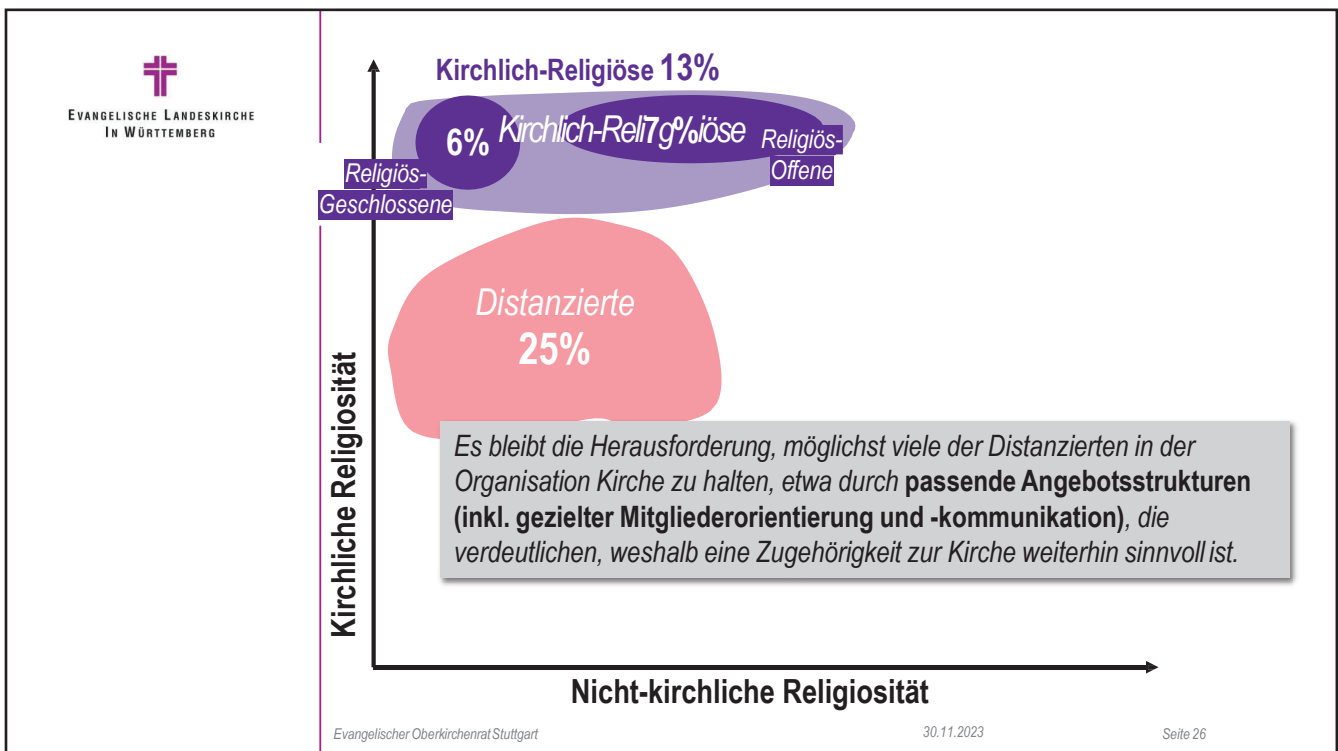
Evangelische Landeskirche
In Württemberg

Kirchlich-Religiöse 13%

6% Kirchlich-Reli7g%iöse

Religiös-Offene

Religiös-Geschlossene

Distanzierte
25%

Es bleibt die Herausforderung, möglichst viele der Distanzierten in der Organisation Kirche zu halten, etwa durch **passende Angebotsstrukturen (inkl. gezielter Mitgliederorientierung und -kommunikation)**, die verdeutlichen, weshalb eine Zugehörigkeit zur Kirche weiterhin sinnvoll ist.

Kirchliche Religiosität

Nicht-kirchliche Religiosität

Evangelischer Oberkirchenrat Stuttgart

30.11.2023

Seite 26